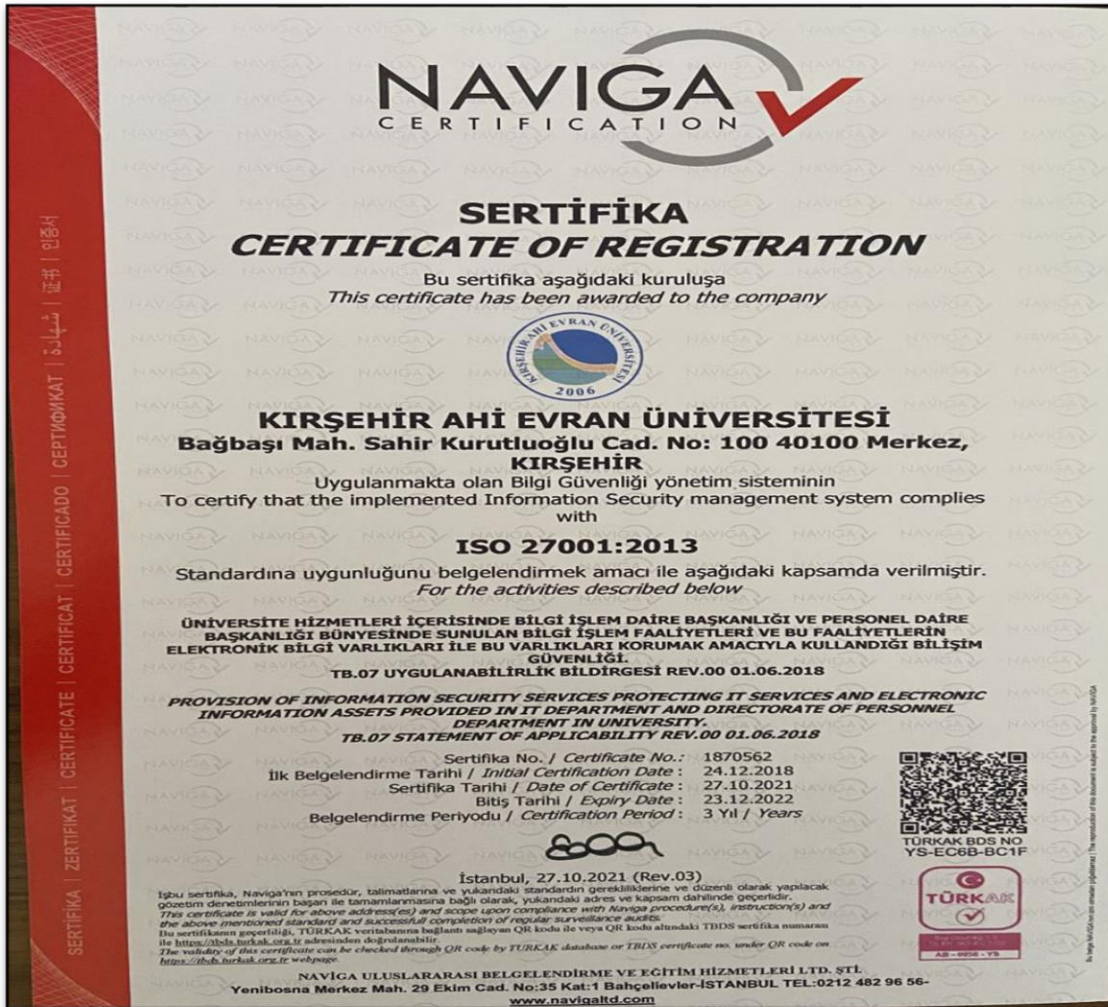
SERTİFİKA | ZERTIFIKAT | CERTIFICATE | CERTIFICAT | CERTIFICADO | СЕРТИФИКАТ | شهادة | 证书 | 인증서

NAVIGA
CERTIFICATION

SERTİFİKA
CERTIFICATE OF REGISTRATION

Bu sertifika aşağıdaki kuruluşa
This certificate has been awarded to the company

KIRŞEHİR AHİ EVRAN ÜNİVERSİTESİ
2006

KIRŞEHİR AHİ EVRAN ÜNİVERSİTESİ
Bağbaşı Mah. Sahir Kurutluoğlu Cad. No: 100 40100 Merkez, KIRŞEHİR

Uygulanmakta olan Bilgi Güvenliği yönetim sisteminin
To certify that the implemented Information Security management system complies with

ISO 27001:2013

Standardına uygunluğunu belgelendirmek amacı ile aşağıdaki kapsamda verilmiştir.
For the activities described below

ÜNİVERSİTE HİZMETLERİ İÇERİSİNDE BİLGİ İŞLEM DAİRE BAŞKANLIĞI VE PERSONEL DAİRE BAŞKANLIĞI BÜNYESİNDE SUNULAN BİLGİ İŞLEM FAALİYETLERİ VE BU FAALİYETLERİN ELEKTRONİK BİLGİ VARLIKLARI İLE BU VARLIKLARI KORUMAK AMACIYLA KULLANDIĞI BİLİŞİM GÜVENLİĞİ.
TB.07 UYGULANABİLİRLİK BİLDİRGESİ REV.00 01.06.2018

PROVISION OF INFORMATION SECURITY SERVICES PROTECTING IT SERVICES AND ELECTRONIC INFORMATION ASSETS PROVIDED IN IT DEPARTMENT AND DIRECTORATE OF PERSONNEL DEPARTMENT IN UNIVERSITY.
TB.07 STATEMENT OF APPLICABILITY REV.00 01.06.2018

Sertifika No. / Certificate No.: 1870562
İlk Belgelendirme Tarihi / Initial Certification Date : 24.12.2018
Sertifika Tarihi / Date of Certificate : 27.10.2021
Bitiş Tarihi / Expiry Date : 23.12.2022
Belgelendirme Periyodu / Certification Period : 3 Yıl / Years

TÜRKAK BDS NO
YS-EC6B-BC1F

TÜRKAK
AB - 0056 - YS

İstanbul, 27.10.2021 (Rev.03)

İşbu sertifika, Naviga'nın prosedür, talimatlarına ve yukarıdaki standardın gerekliliklerine ve düzenli olarak yapılacak gözetim denetimlerinin başarı ile tamamlanmasına bağlı olarak, yukarıdaki adres ve kapsam dahilinde geçerlidir.
This certificate is valid for above address(es) and scope upon compliance with Naviga procedure(s), instruction(s) and the above mentioned standard and successfull completion of regular surveillance audits.
Bu sertifikanın geçerliliği, TÜRKAK veritabanına bağlantı sağlayan QR kodu ile veya QR kodu altındaki TBDS sertifika numarası ile https://tbds.turkak.org.tr adresinden doğrulanabilir.
The validity of this certificate can be checked through QR code by TURKAK database or TBDS certificate no. under QR code on https://tbds.turkak.org.tr webpage.

NAVİGA ULUSLARARASI BELGELENDİRME VE EĞİTİM HİZMETLERİ LTD. ŞTİ.
Yenibosna Merkez Mah. 29 Ekim Cad. No:35 Kat:1 Bahçelievler-İSTANBUL TEL:0212 482 96 56-
www.navigaltd.com

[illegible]